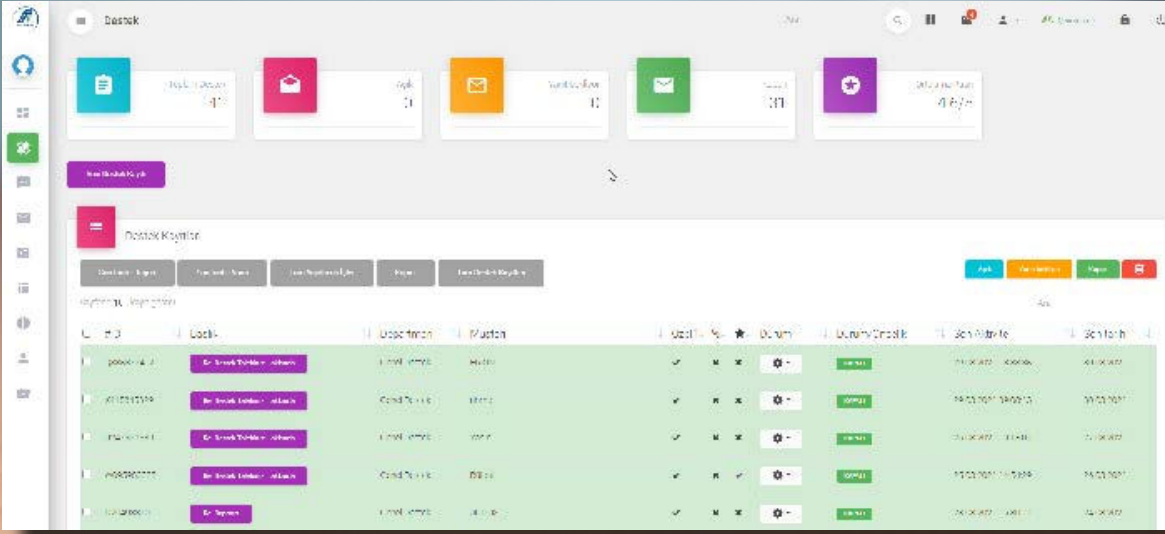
Destek

Ara

Açık

Kapalı

Yeni Destek Kaydı

Destek Kayıtları

Ara

Açık

Kapalı

ID

Başlık

Departman

Müşteri

Durum

Durum Önceliği

Son Aktivite

Son Tarih

Genel Teknik

Genel Teknik

Genel Teknik

Genel Teknik

Genel Teknik